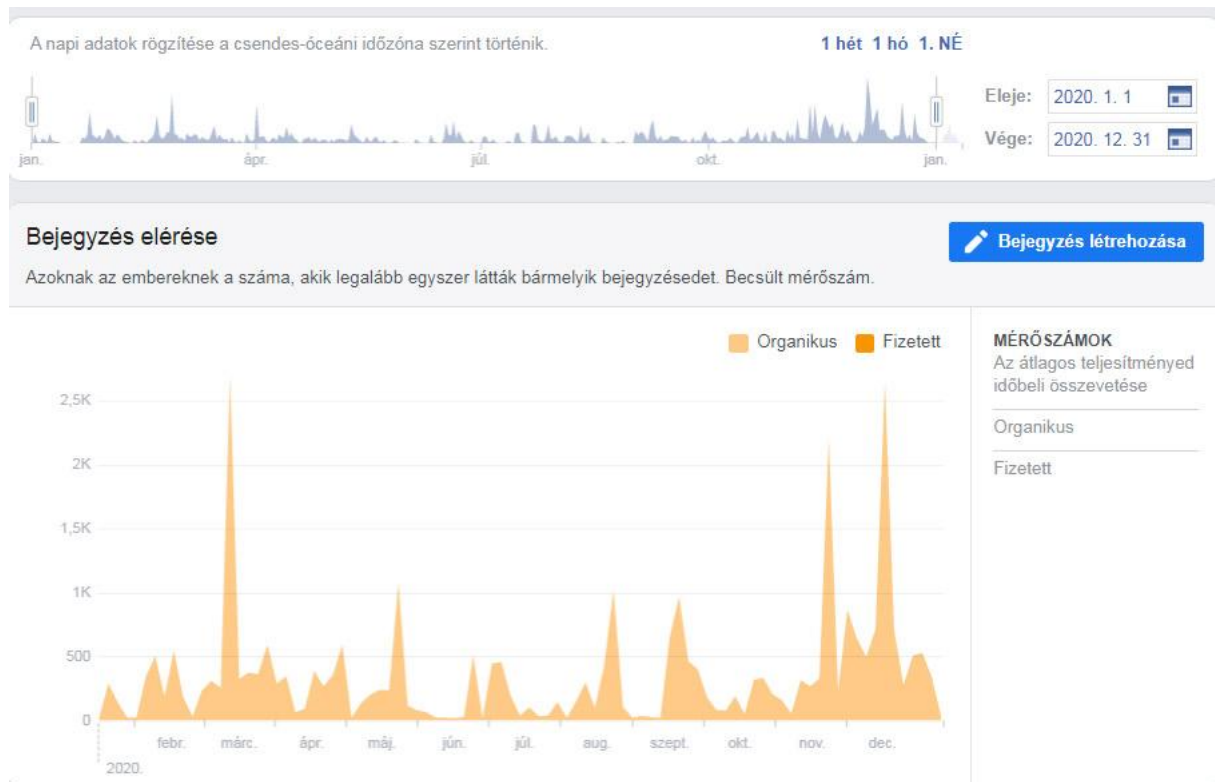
A napi adatok rögzítése a csendes-óceáni időzóna szerint történik.

1 hét 1 hó 1. NÉ

jan. ápr. júl. okt. jan.

Eleje: 2020. 1. 1

Vége: 2020. 12. 31

Bejegyzés elérése

Bejegyzés létrehozása

Azoknak az embereknek a száma, akik legalább egyszer látták bármelyik bejegyzésedet. Becsült mérőszám.

Organikus Fizetett

2,5K
2K
1,5K
1K
500
0

febr. márc. ápr. máj. jún. júl. aug. szept. okt. nov. dec.
2020.

MÉRŐSZÁMOK
Az átlagos teljesítményed időbeli összevetése

Organikus

Fizetett